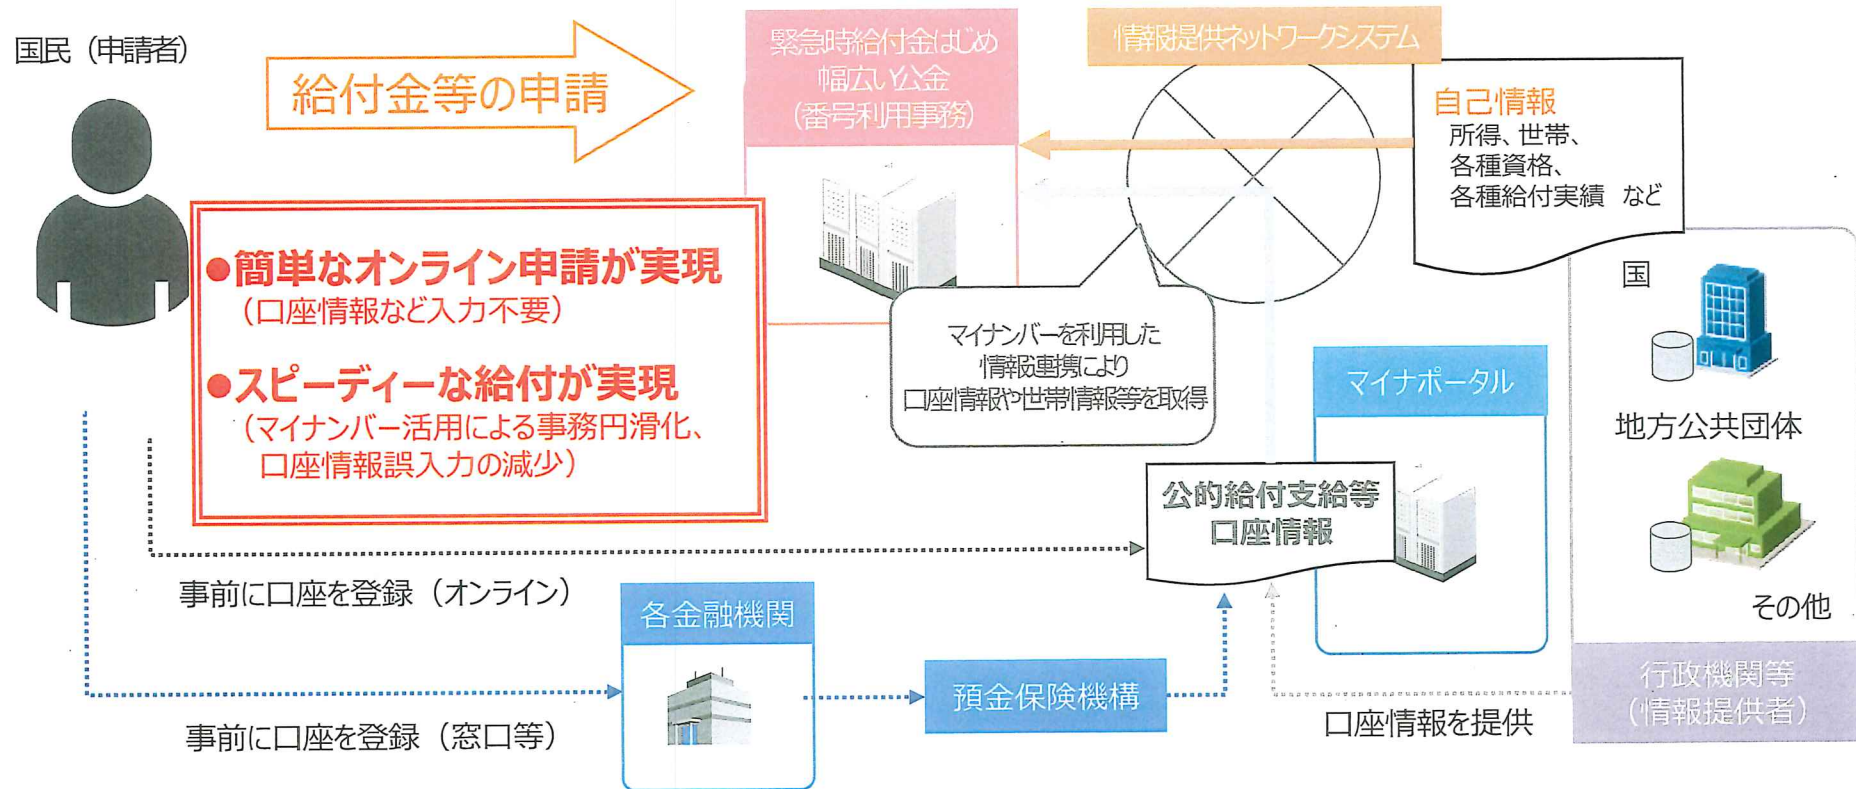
国民（申請者）

給付金等の申請

緊急時給付金はじめ
幅広い公金
（番号利用事務）

情報提供ネットワークシステム

自己情報
所得、世帯、
各種資格、
各種給付実績　など

●簡単なオンライン申請が実現
（口座情報など入力不要）

●スピーディーな給付が実現
（マイナンバー活用による事務円滑化、
口座情報誤入力の減少）

マイナンバーを利用した
情報連携により
口座情報や世帯情報等を取得

国

マイナポータル

地方公共団体

公的給付支給等
口座情報

その他

事前に口座を登録（オンライン）

各金融機関

預金保険機構

事前に口座を登録（窓口等）

口座情報を提供

行政機関等
（情報提供者）